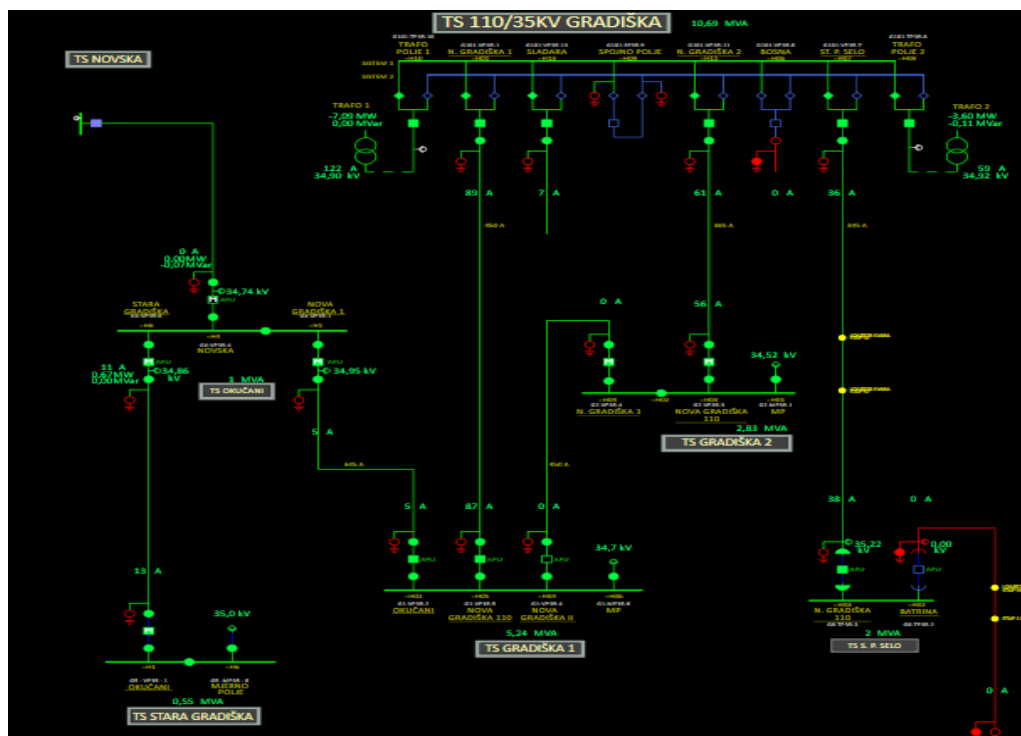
TS 110/35KV GRADIŠKA
10,69 MVA

TS NOVSKA

TRAFO POLJE 1
N. GRADIŠKA 1
SLADARA
SPOJNO POLJE
N. GRADIŠKA 2
BOSNA
ST. P. SELO
TRAFO POLJE 2

SISTEM 1
SISTEM 2

TRAFO 1
-7,09 MW
0,00 MVar

TRAFO 2
-3,60 MW
-0,11 MVar

122 A
34,90 kV

59 A
34,92 kV

89 A
7 A
61 A
0 A
36 A

0 A
0,00MW
-0,07MVar
34,74 kV
APU

STARA GRADIŠKA
NOVA GRADIŠKA 1
NOVSKA

31 A
0,67MW
0,00MVar
APU
34,86 kV

1 MVA
TS OKUČANI

APU
34,95 kV

5 A

0 A
56 A
34,52 kV

N. GRADIŠKA 1
NOVA GRADIŠKA 110
MP

2,83 MVA
TS GRADIŠKA 2

5 A
87 A
0 A
34,7 kV
APU
APU
APU

OKUČANI
NOVA GRADIŠKA 110
NOVA GRADIŠKA II
MP

5,24 MVA
TS GRADIŠKA 1

13 A
35,0 kV

OKUČANI
MJERNO POLJE

0,55 MVA
TS STARA GRADIŠKA

38 A
0 A
35,22 kV
0,00 kV
APU

N. GRADIŠKA 110
BATRINA

2 MVA
TS S. P. SELO

0 A